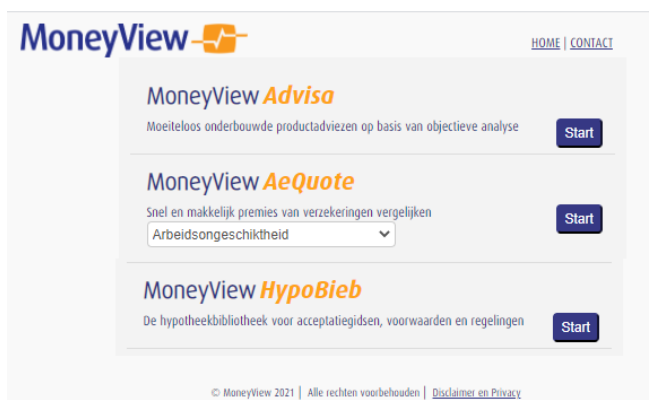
MoneyView

HOME | CONTACT

MoneyView Advisa

Moeiteloos onderbouwde productadviezen op basis van objectieve analyse

Start

MoneyView AeQuote

Snel en makkelijk premies van verzekeringen vergelijken

Arbeidsongeschiktheid

Start

MoneyView HypoBieb

De hypotheekbibliotheek voor acceptatiegidsen, voorwaarden en regelingen

Start

© MoneyView 2021 | Alle rechten voorbehouden | Disclaimer en Privacy